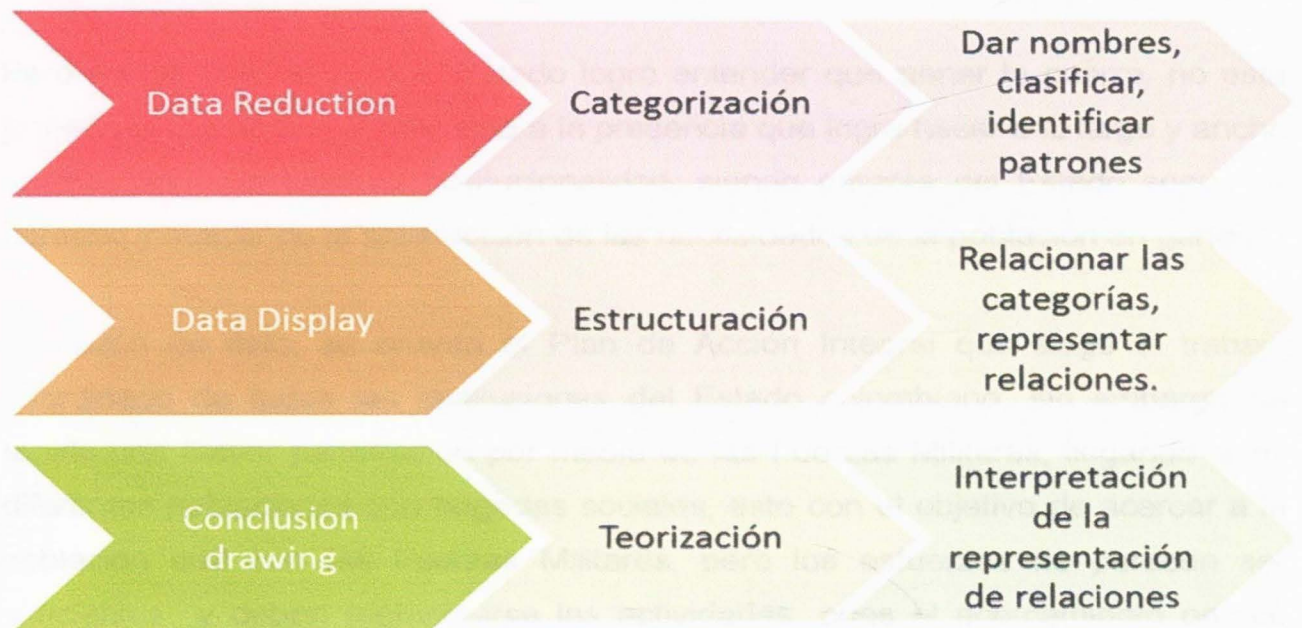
Data Reduction

Categorización

Dar nombres, clasificar, identificar patrones

Data Display

Estructuración

Relacionar las categorías, representar relaciones.

Conclusion drawing

Teorización

Interpretación de la representación de relaciones